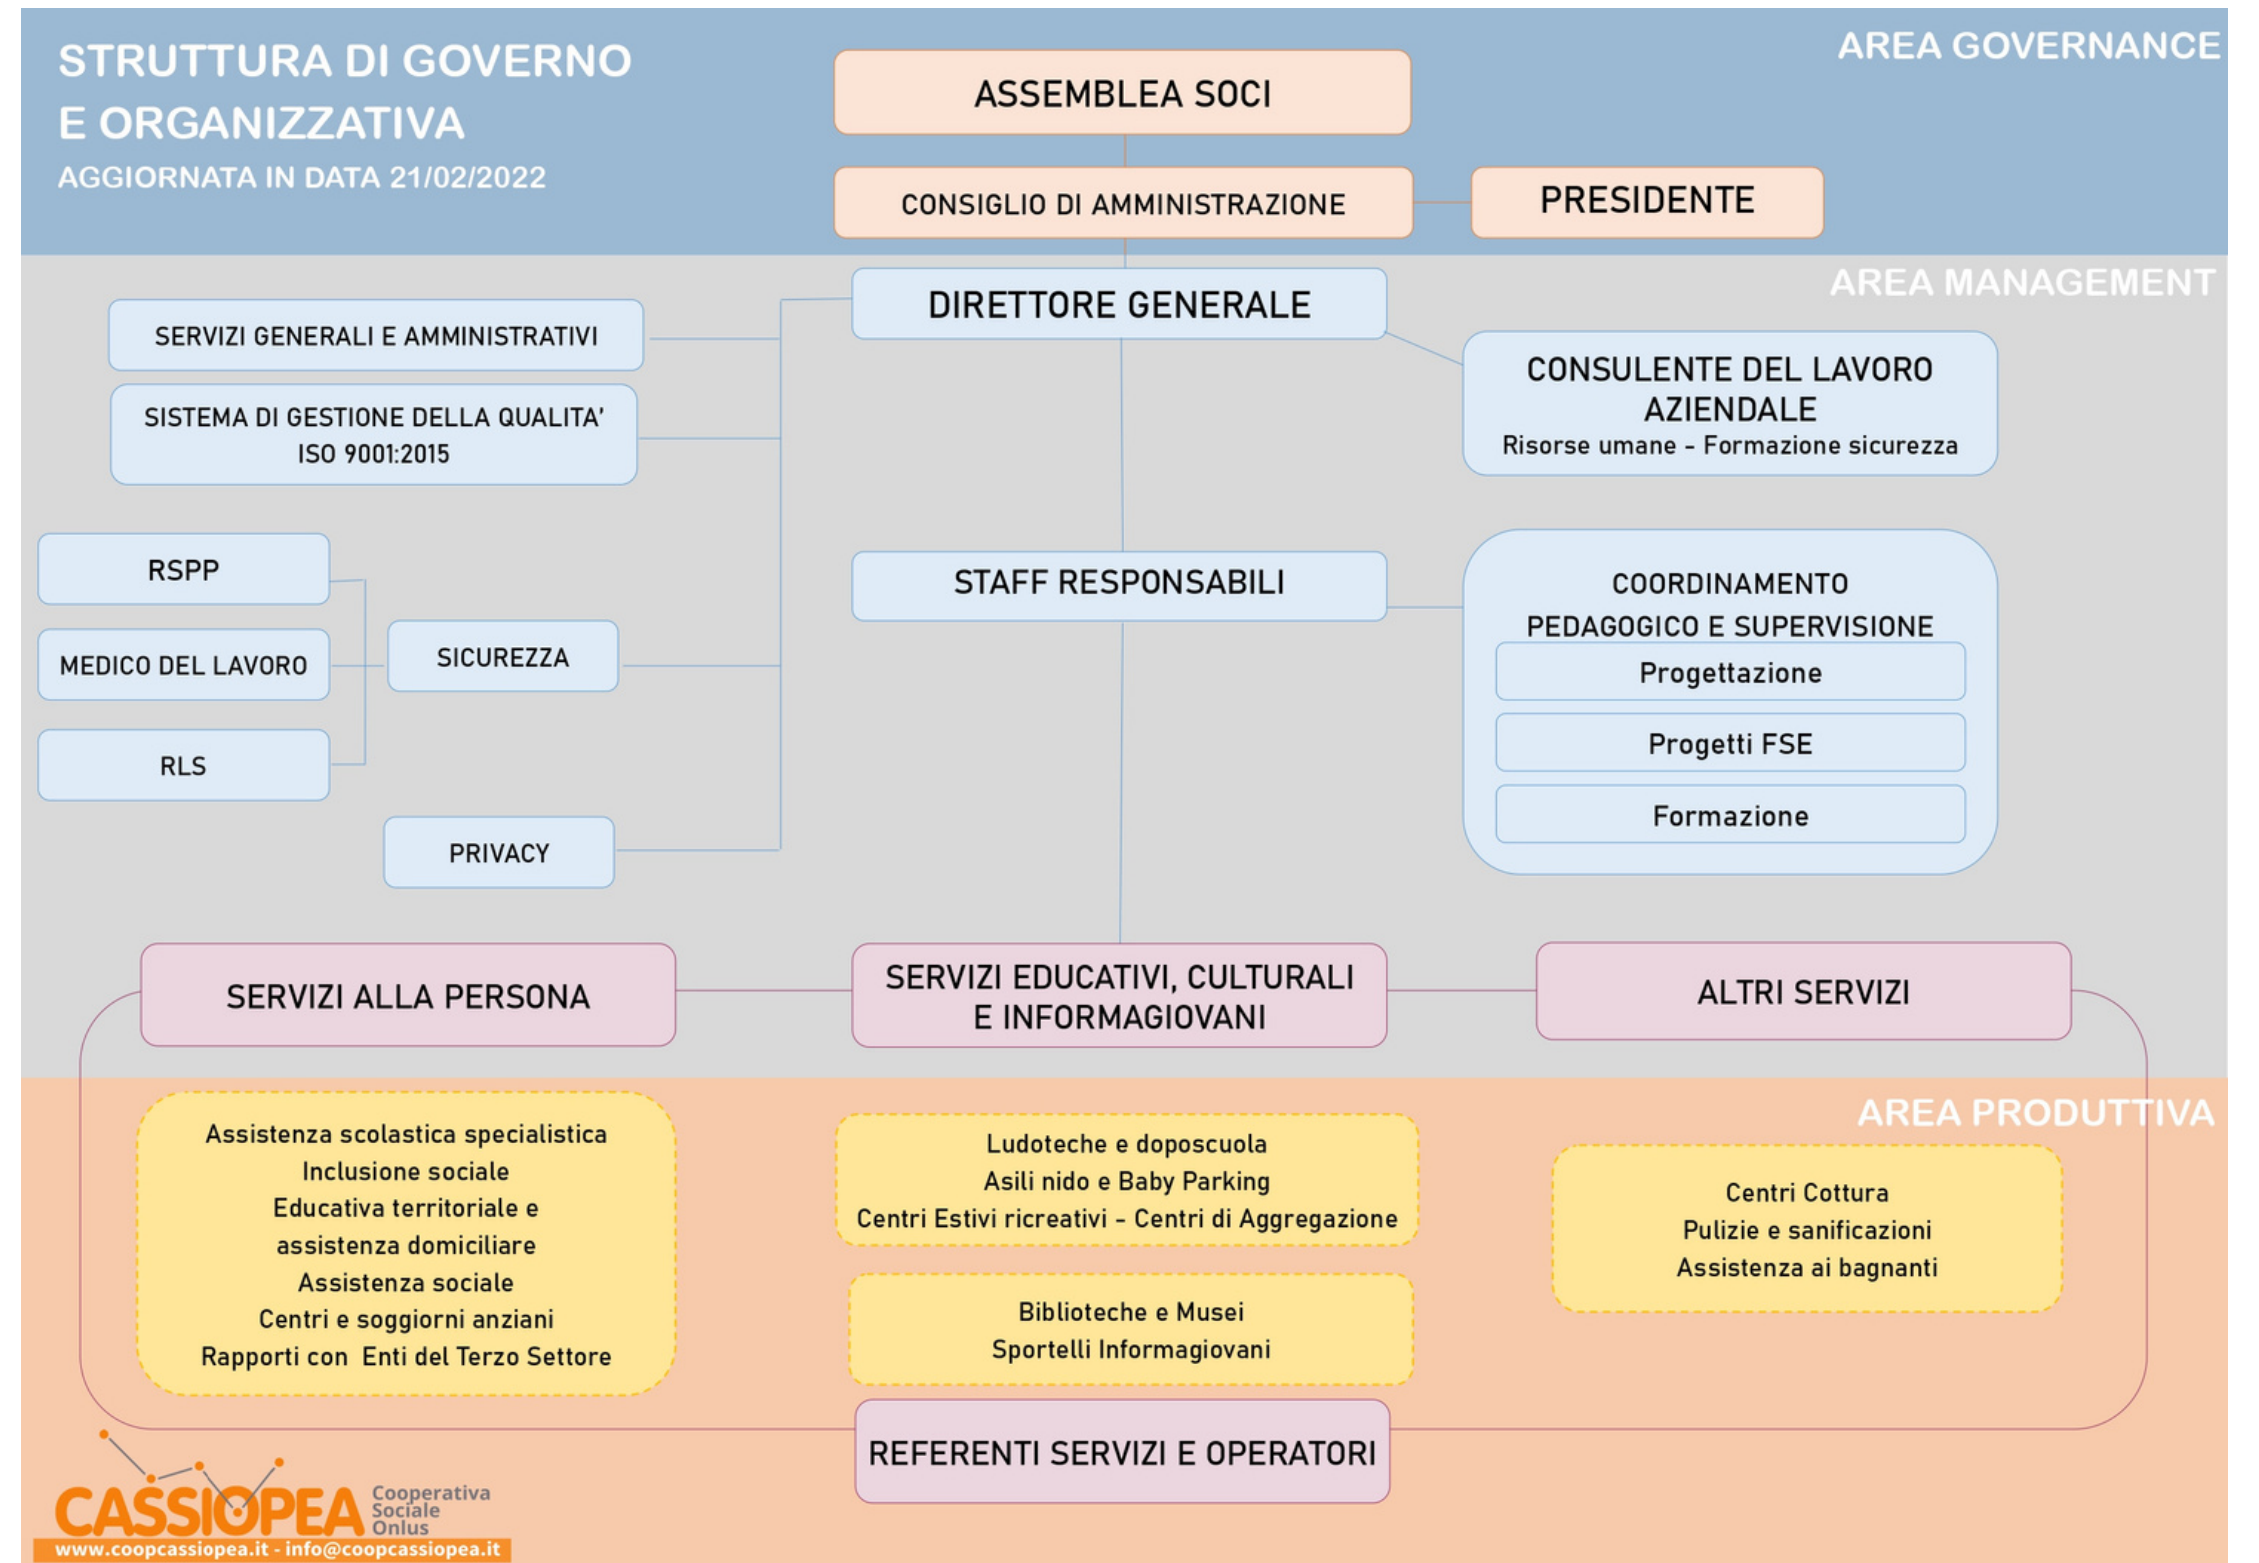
STRUTTURA DI GOVERNO E ORGANIZZATIVA
AGGIORNATA IN DATA 21/02/2022

AREA GOVERNANCE

ASSEMBLEA SOCI

CONSIGLIO DI AMMINISTRAZIONE

PRESIDENTE

AREA MANAGEMENT

DIRETTORE GENERALE

SERVIZI GENERALI E AMMINISTRATIVI

SISTEMA DI GESTIONE DELLA QUALITA' ISO 9001:2015

CONSULENTE DEL LAVORO AZIENDALE
Risorse umane - Formazione sicurezza

RSPP

MEDICO DEL LAVORO

RLS

SICUREZZA

STAFF RESPONSABILI

COORDINAMENTO PEDAGOGICO E SUPERVISIONE
Progettazione
Progetti FSE
Formazione

PRIVACY

SERVIZI ALLA PERSONA

SERVIZI EDUCATIVI, CULTURALI E INFORMAGIOVANI

ALTRI SERVIZI

AREA PRODUTTIVA

Assistenza scolastica specialistica
Inclusione sociale
Educativa territoriale e assistenza domiciliare
Assistenza sociale
Centri e soggiorni anziani
Rapporti con Enti del Terzo Settore

Ludoteche e doposcuola
Asili nido e Baby Parking
Centri Estivi ricreativi - Centri di Aggregazione

Biblioteche e Musei
Sportelli Informagiovani

Centri Cottura
Pulizie e sanificazioni
Assistenza ai bagnanti

REFERENTI SERVIZI E OPERATORI

CASSIOPEA Cooperativa Sociale Onlus
www.coopcassiopea.it - info@coopcassiopea.it